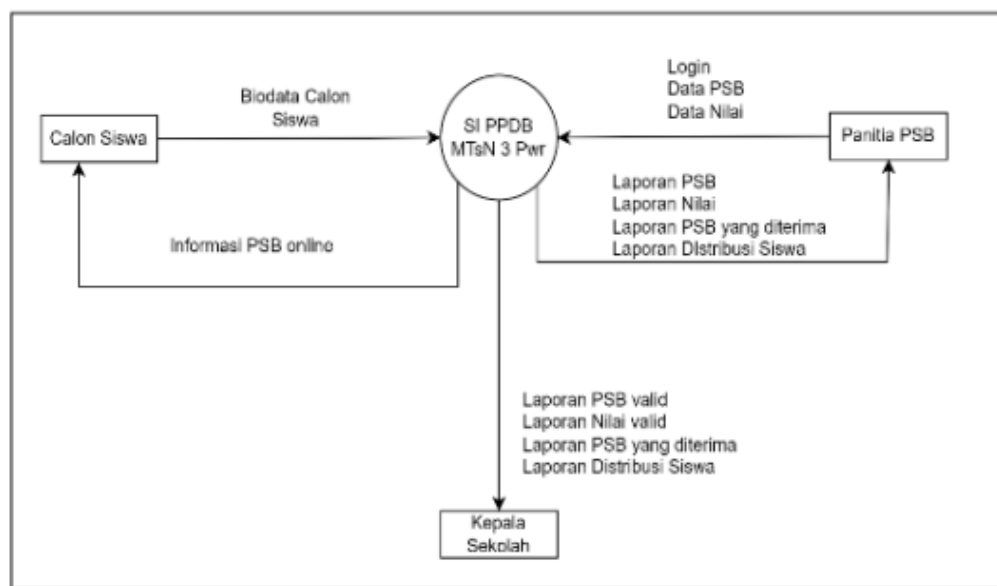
Calon Siswa

Biodata Calon Siswa

SI PPDB MTsN 3 Pwr

Login
Data PSB
Data Nilai

Panitia PSB

Laporan PSB
Laporan Nilai
Laporan PSB yang diterima
Laporan DIstribusi Siswa

Informasi PSB online

Laporan PSB valid
Laporan Nilai valid
Laporan PSB yang diterima
Laporan Distribusi Siswa

Kepala Sekolah